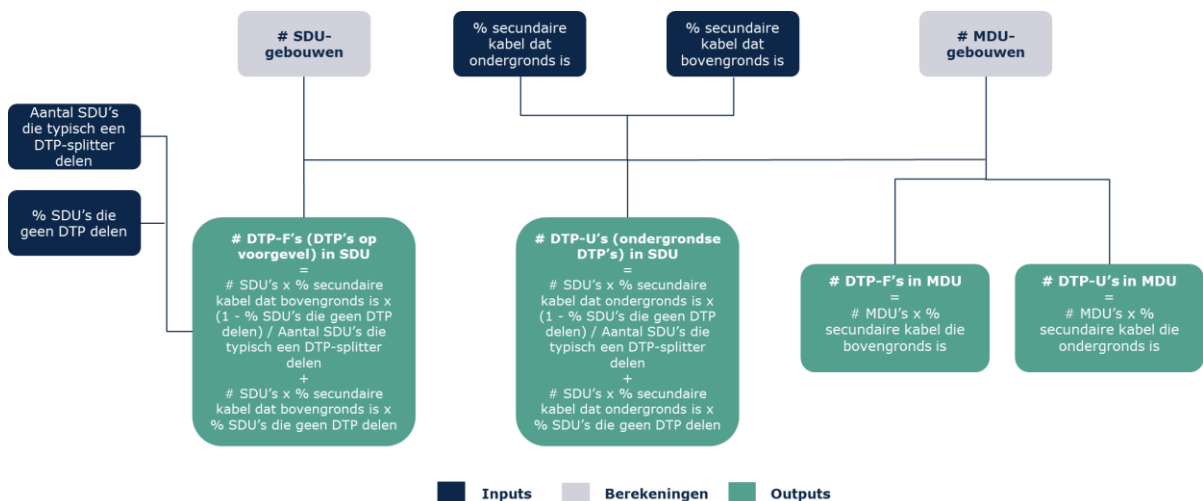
# SDU-gebouwen

% secundaire kabel dat ondergronds is

% secundaire kabel dat bovengronds is

# MDU-gebouwen

Aantal SDU's die typisch een DTP-splitter delen

% SDU's die geen DTP delen

# DTP-F's (DTP's op voorgevel) in SDU
=
# SDU's x % secundaire kabel dat bovengronds is x (1 - % SDU's die geen DTP delen) / Aantal SDU's die typisch een DTP-splitter delen
+
# SDU's x % secundaire kabel dat bovengronds is x % SDU's die geen DTP delen

# DTP-U's (ondergrondse DTP's) in SDU
=
# SDU's x % secundaire kabel dat ondergronds is x (1 - % SDU's die geen DTP delen) / Aantal SDU's die typisch een DTP-splitter delen
+
# SDU's x % secundaire kabel dat ondergronds is x % SDU's die geen DTP delen

# DTP-F's in MDU
=
# MDU's x % secundaire kabel die bovengronds is

# DTP-U's in MDU
=
# MDU's x % secundaire kabel die ondergronds is

Inputs Berekeningen Outputs